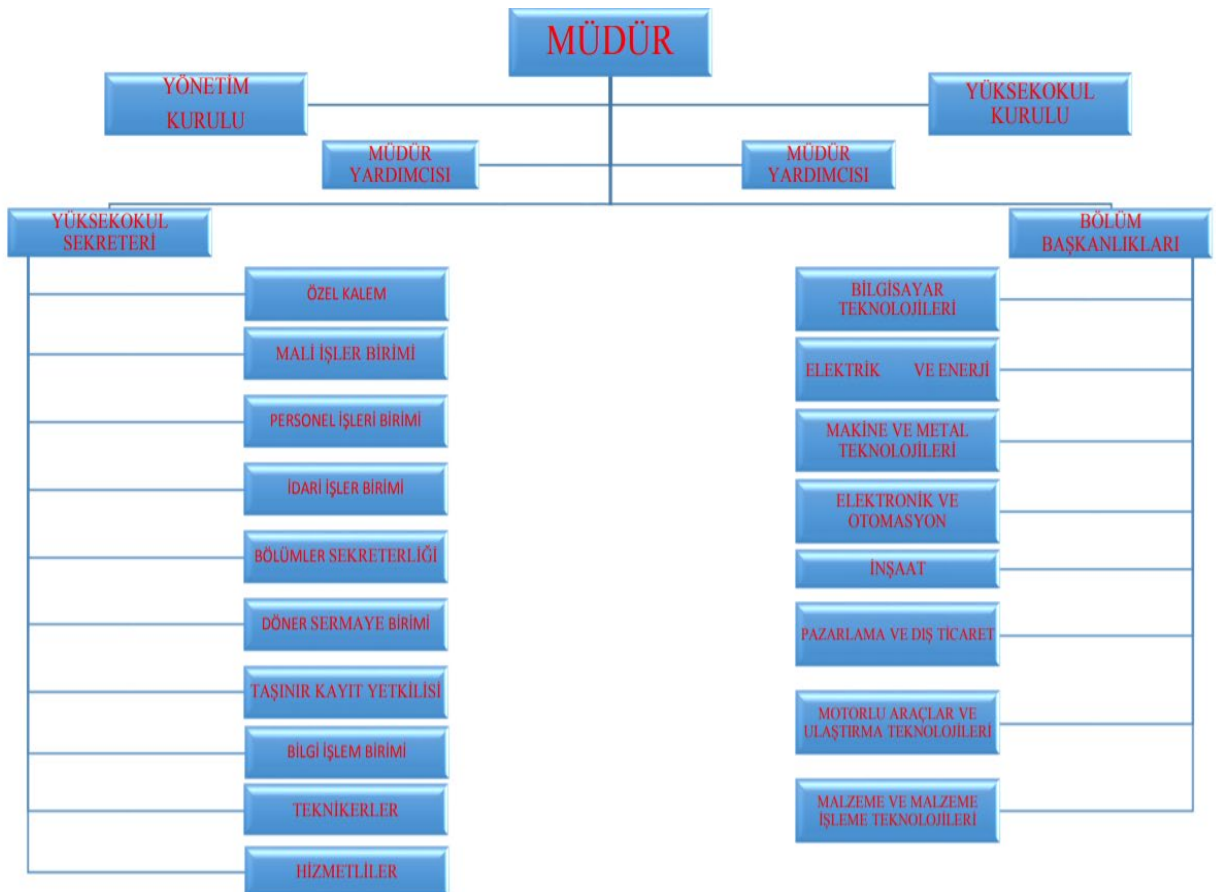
MÜDÜR

YÖNETİM KURULU

YÜKSEKOKUL KURULU

MÜDÜR YARDIMCISI

MÜDÜR YARDIMCISI

YÜKSEKOKUL SEKRETERİ

ÖZEL KALEM

MALİ İŞLER BİRİMİ

PERSONEL İŞLERİ BİRİMİ

İDARİ İŞLER BİRİMİ

BÖLÜMLER SEKRETERLİĞİ

DÖNER SERMAYE BİRİMİ

TAŞINIR KAYIT YETKİLİSİ

BİLGİ İŞLEM BİRİMİ

TEKNİKERLER

HİZMETLİLER

BÖLÜM BAŞKANLIKLARI

BİLGİSAYAR TEKNOLOJİLERİ

ELEKTRİK VE ENERJİ

MAKİNE VE METAL TEKNOLOJİLERİ

ELEKTRONİK VE OTOMASYON

İNŞAAT

PAZARLAMA VE DIŞ TİCARET

MOTORLU ARAÇLAR VE ULAŞTIRMA TEKNOLOJİLERİ

MALZEME VE MALZEME İŞLEME TEKNOLOJİLERİ